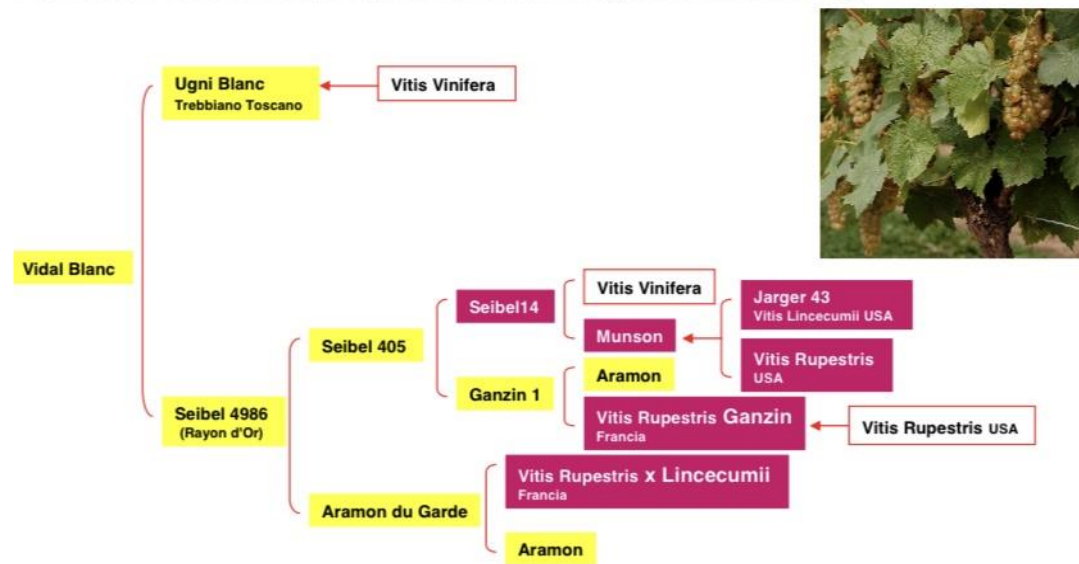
Ugni Blanc
Trebbiano Toscano

Vitis Vinifera

Vidal Blanc

Seibel14

Vitis Vinifera

Jarger 43
Vitis Lincecumii USA

Munson

Seibel 405

Vitis Rupestris
USA

Ganzin 1

Aramon

Seibel 4986
(Rayon d'Or)

Vitis Rupestris Ganzin
Francia

Vitis Rupestris USA

Vitis Rupestris x Lincecumii
Francia

Aramon du Garde

Aramon